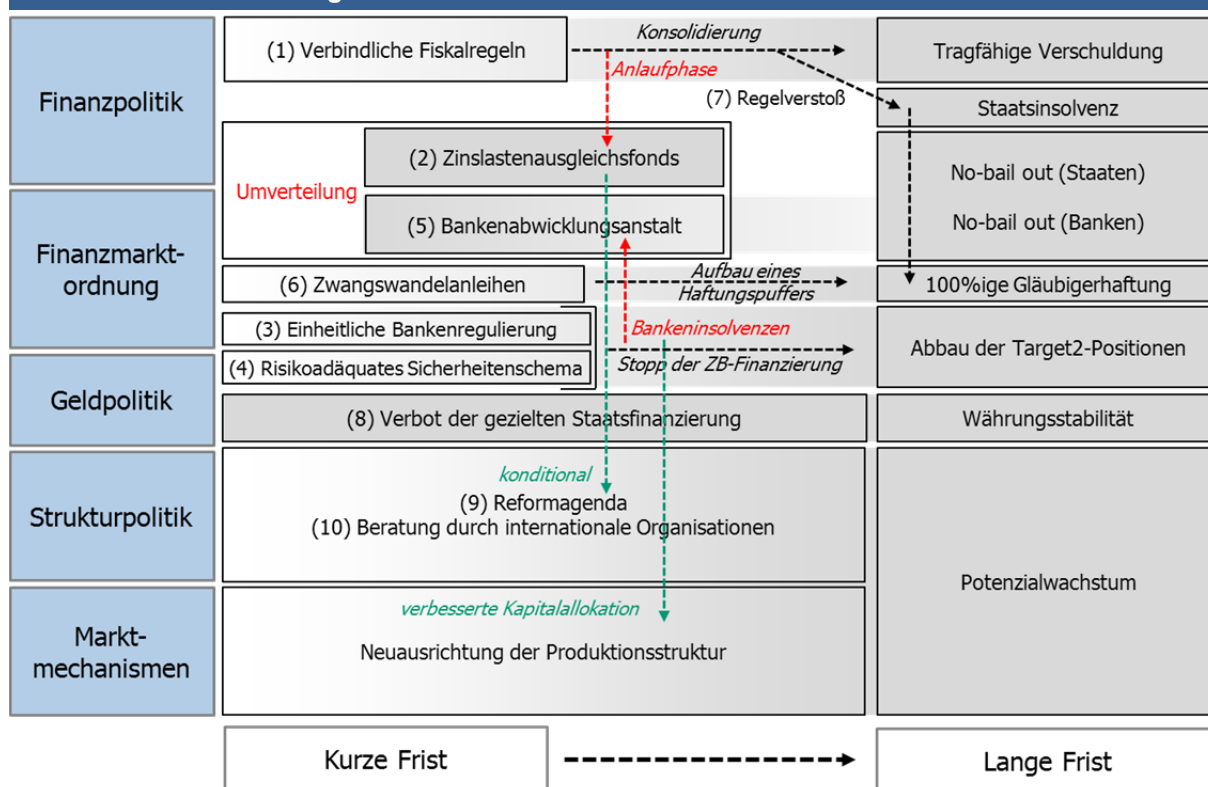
Finanzpolitik

Finanzmarkt-ordnung

Geldpolitik

Strukturpolitik

Markt-mechanismen

(1) Verbindliche Fiskalregeln

Konsolidierung

Tragfähige Verschuldung

Anlaufphase

(7) Regelverstoß

Staatsinsolvenz

Umverteilung

(2) Zinslastenausgleichsfonds

(5) Bankenabwicklungsanstalt

No-bail out (Staaten)

No-bail out (Banken)

(6) Zwangswandelanleihen

Aufbau eines Haftungspuffers

100%ige Gläubigerhaftung

(3) Einheitliche Bankenregulierung

(4) Risikoadäquates Sicherheitenschema

Bankeninsolvenzen

Stopp der ZB-Finanzierung

Abbau der Target2-Positionen

(8) Verbot der gezielten Staatsfinanzierung

Währungsstabilität

konditional

(9) Reformagenda
(10) Beratung durch internationale Organisationen

Potenzialwachstum

verbesserte Kapitalallokation

Neuausrichtung der Produktionsstruktur

Kurze Frist

Lange Frist